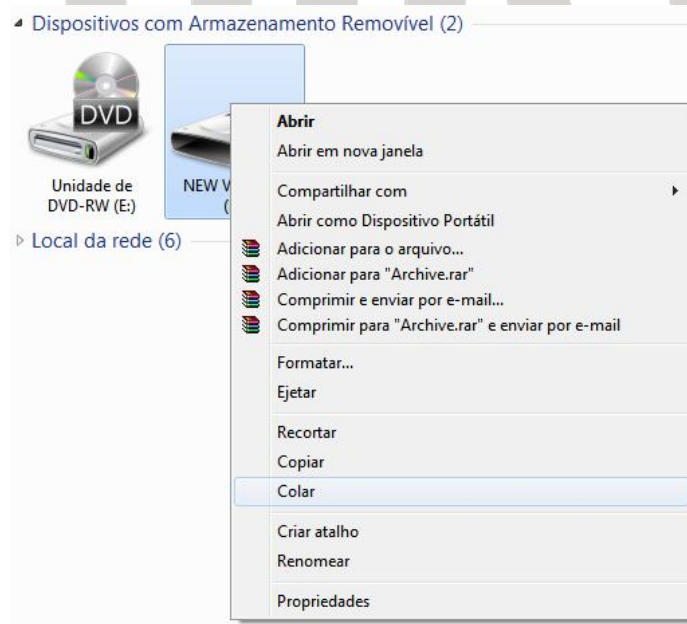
Dispositivos com Armazenamento Removível (2)

DVD

Unidade de DVD-RW (E:)

NEW V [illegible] ( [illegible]

Local da rede (6)

Abrir
Abrir em nova janela
Compartilhar com
Abrir como Dispositivo Portátil
Adicionar para o arquivo...
Adicionar para "Archive.rar"
Comprimir e enviar por e-mail...
Comprimir para "Archive.rar" e enviar por e-mail
Formatar...
Ejetar
Recortar
Copiar
Colar
Criar atalho
Renomear
Propriedades